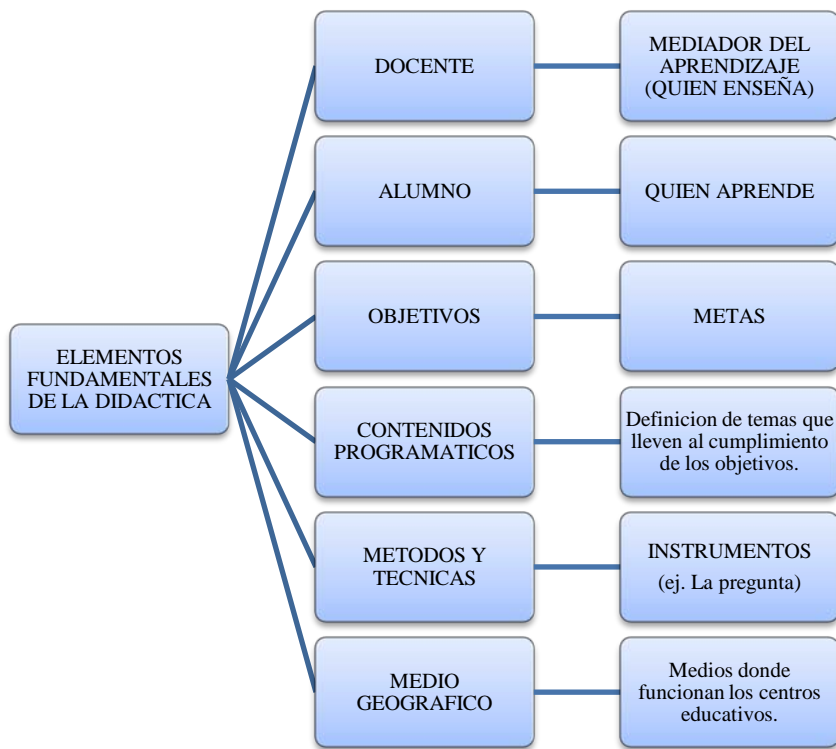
ELEMENTOS FUNDAMENTALES DE LA DIDACTICA

DOCENTE

MEDIADOR DEL APRENDIZAJE (QUIEN ENSEÑA)

ALUMNO

QUIEN APRENDE

OBJETIVOS

METAS

CONTENIDOS PROGRAMATICOS

Definicion de temas que lleven al cumplimiento de los objetivos.

METODOS Y TECNICAS

INSTRUMENTOS

(ej. La pregunta)

MEDIO GEOGRAFICO

Medios donde funcionan los centros educativos.